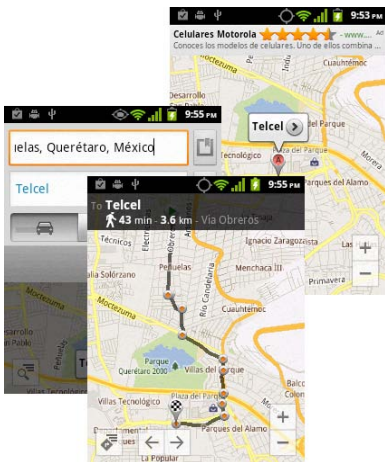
9:53 pm
Celulares Motorola ★★★★★ - www....
Conoces los modelos de celulares. Uno de ellos combina
Ad

9:55 pm
ielas, Querétaro, México
Telcel

9:55 pm
To Telcel
43 min - 3.6 km - Via Obreros

Telcel
Técnicos
Peñuelas
Salitas Solórzano
Moctezuma
Menchaca III
Ignacio Zaragoza
Cuauhtémoc
Parque Querétaro 2000
Villas del Parque
Villas Tecnológico
Plaza del Parque
Tecnológico
Parque del Alamo
Cuauhtémoc
Villas del Parque
Parque del Alamo
Morelos
Desarrollo
Moctezuma
+
−
+
−